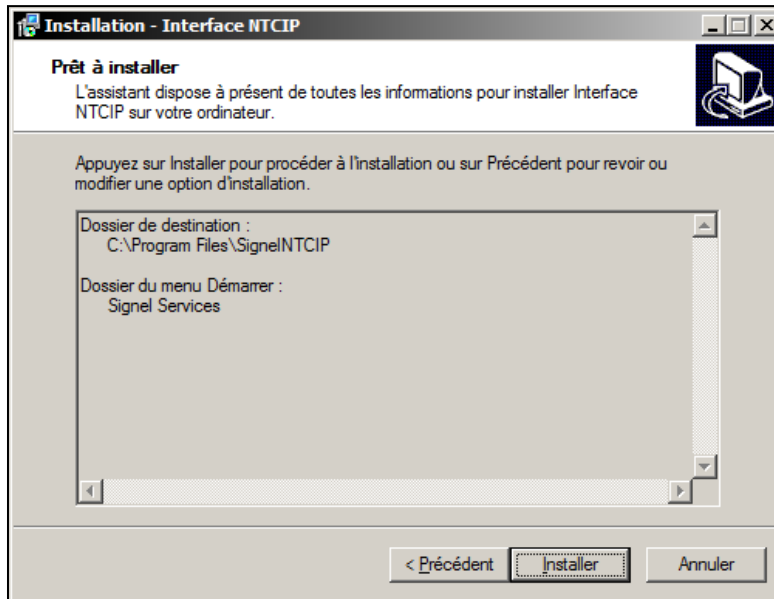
Installation - Interface NTCIP

Prêt à installer
L'assistant dispose à présent de toutes les informations pour installer Interface NTCIP sur votre ordinateur.

Appuyez sur Installer pour procéder à l'installation ou sur Précédent pour revoir ou modifier une option d'installation.

Dossier de destination :
C:\Program Files\SignelNTCIP

Dossier du menu Démarrer :
Signel Services

< Précédent
Installer
Annuler